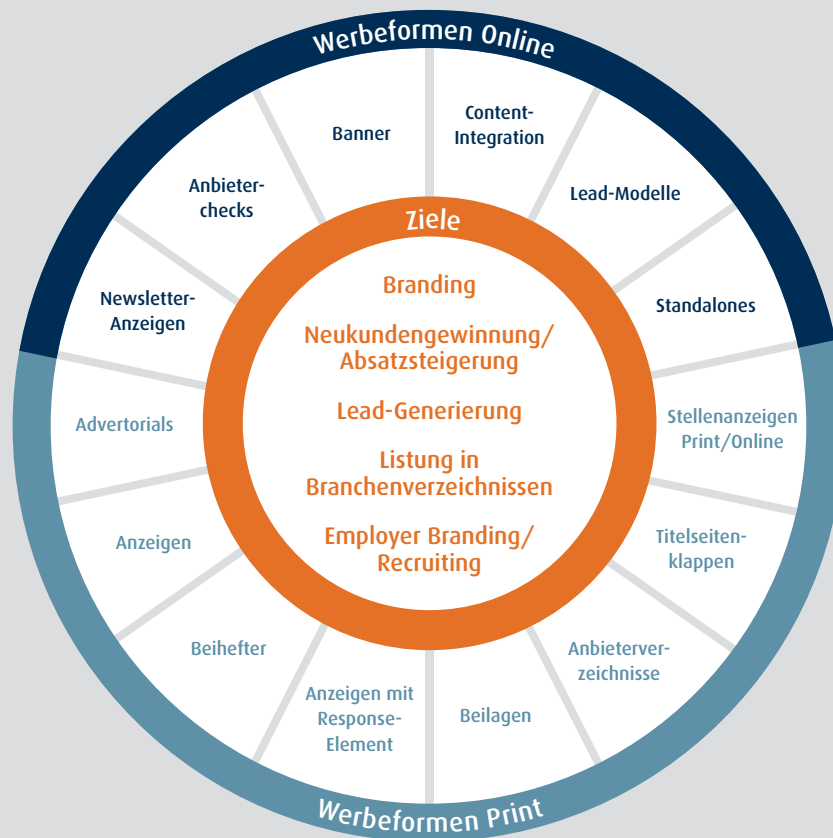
Werbeformen Online

Banner

Content-Integration

Lead-Modelle

Standalones

Stellenanzeigen Print/Online

Titelseitenklappen

Anbieterverzeichnisse

Beilagen

Anzeigen mit Response-Element

Beihefter

Anzeigen

Advertorials

Newsletter-Anzeigen

Anbieterchecks

Ziele

Branding

Neukundengewinnung/ Absatzsteigerung

Lead-Generierung

Listung in Branchenverzeichnissen

Employer Branding/ Recruiting

Werbeformen Print